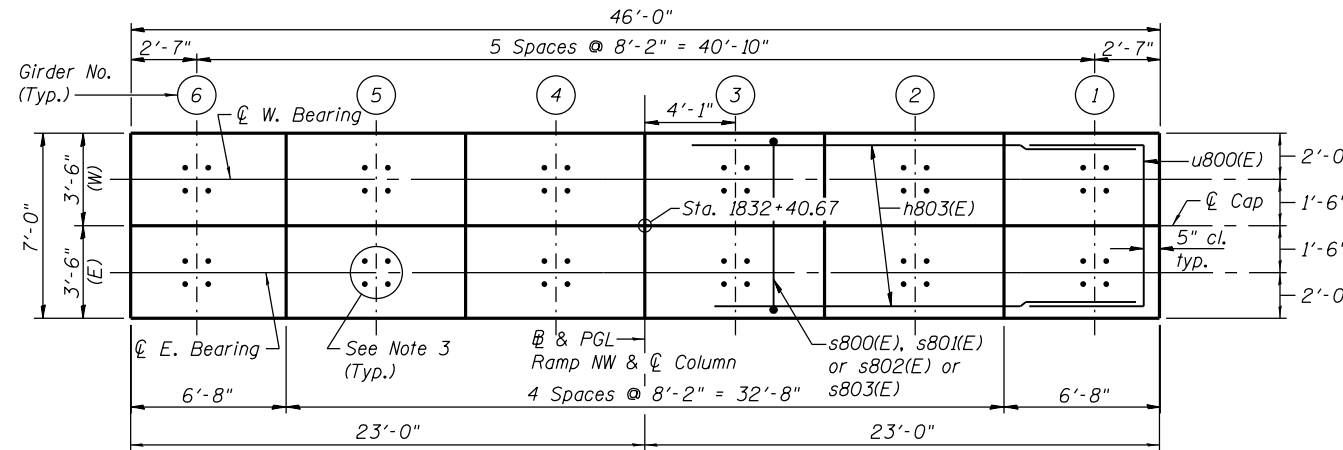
46'-0"

2'-7"

5 Spaces @ 8'-2" = 40'-10"

2'-7"

Girder No. (Typ.)

6

5

4

3

2

1

℄ W. Bearing

4'-1"

7'-0"

3'-6" (W)

3'-6" (E)

Sta. 1832+40.67

h803(E)

u800(E)

℄ Cap

5" cl. typ.

2'-0

1'-6

1'-6

2'-0

℄ E. Bearing

See Note 3 (Typ.)

B & PGL Ramp NW & ℄ Column

s800(E), s801(E) or s802(E) or s803(E)

6'-8"

4 Spaces @ 8'-2" = 32'-8"

6'-8"

23'-0"

23'-0"